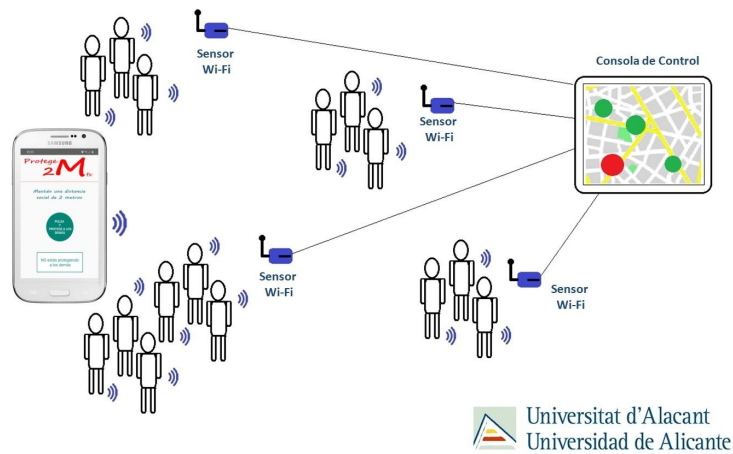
Sensor
Wi-Fi

Consola de Control

Sensor
Wi-Fi

SAMSUNG

Protege 2M

Mantén una distancia social de 2 metros

PULSA Y PROTEGE A LOS DEMÁS

NO estás protegiendo a los demás

Sensor
Wi-Fi

Sensor
Wi-Fi

Universitat d'Alacant
Universidad de Alicante